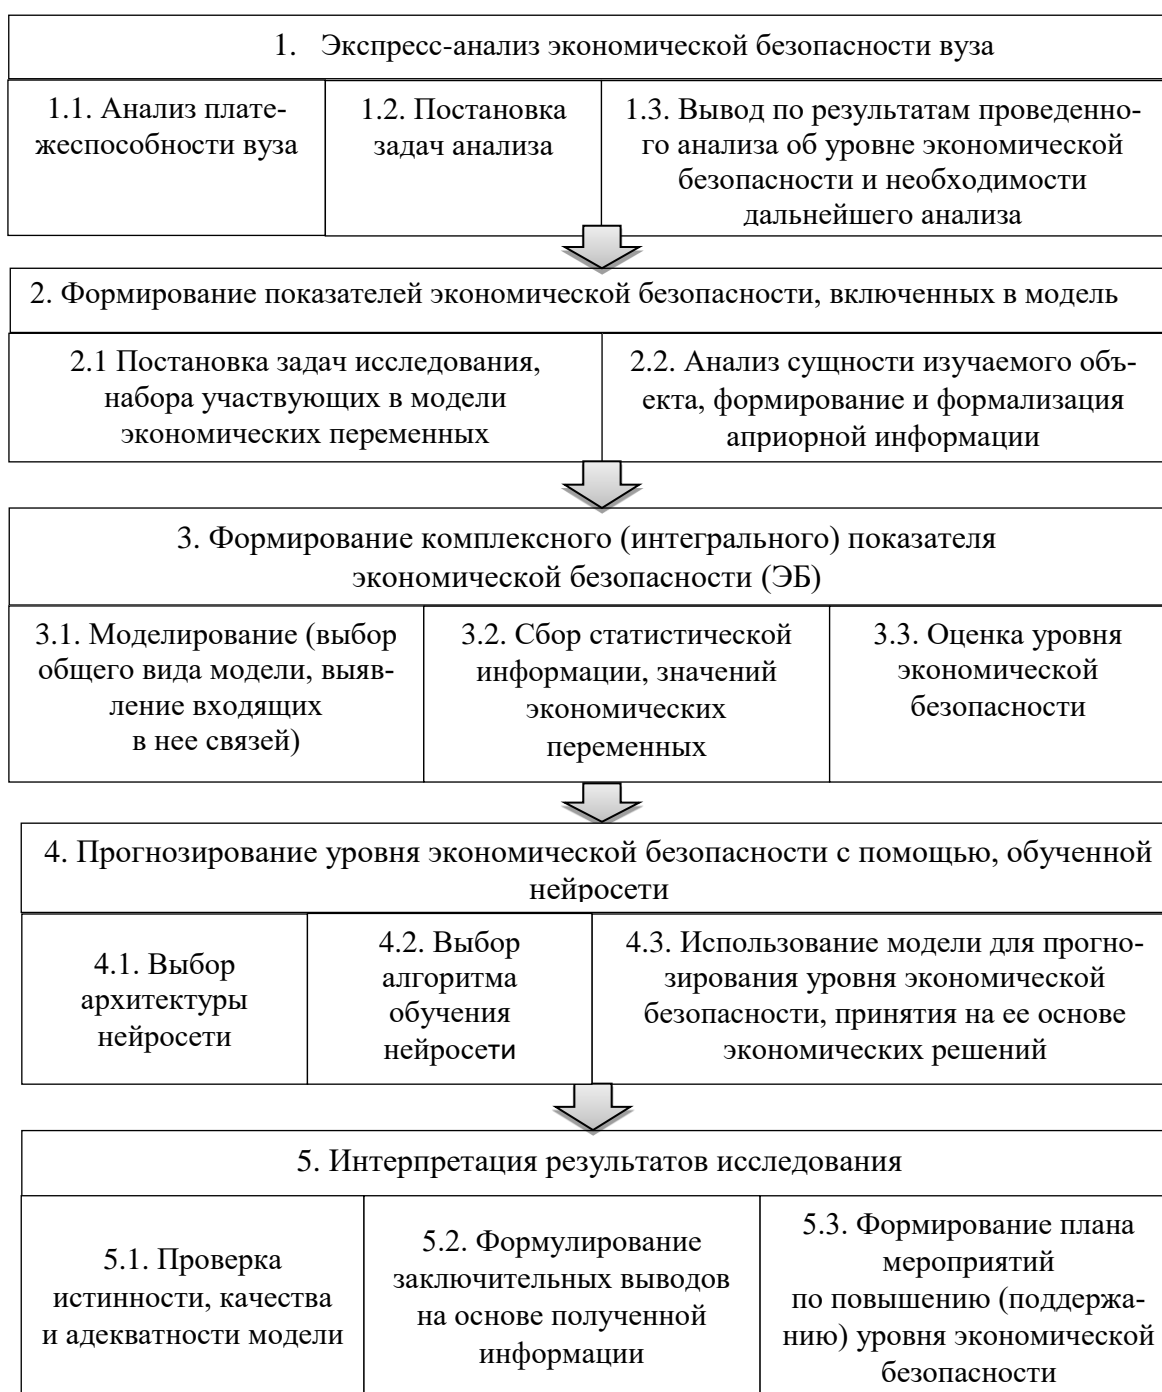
1. Экспресс-анализ экономической безопасности вуза

1.1. Анализ платежеспособности вуза

1.2. Постановка задач анализа

1.3. Вывод по результатам проведенного анализа об уровне экономической безопасности и необходимости дальнейшего анализа

2. Формирование показателей экономической безопасности, включенных в модель

2.1 Постановка задач исследования, набора участвующих в модели экономических переменных

2.2. Анализ сущности изучаемого объекта, формирование и формализация априорной информации

3. Формирование комплексного (интегрального) показателя экономической безопасности (ЭБ)

3.1. Моделирование (выбор общего вида модели, выявление входящих в нее связей)

3.2. Сбор статистической информации, значений экономических переменных

3.3. Оценка уровня экономической безопасности

4. Прогнозирование уровня экономической безопасности с помощью, обученной нейросети

4.1. Выбор архитектуры нейросети

4.2. Выбор алгоритма обучения нейросети

4.3. Использование модели для прогнозирования уровня экономической безопасности, принятия на ее основе экономических решений

5. Интерпретация результатов исследования

5.1. Проверка истинности, качества и адекватности модели

5.2. Формулирование заключительных выводов на основе полученной информации

5.3. Формирование плана мероприятий по повышению (поддержанию) уровня экономической безопасности